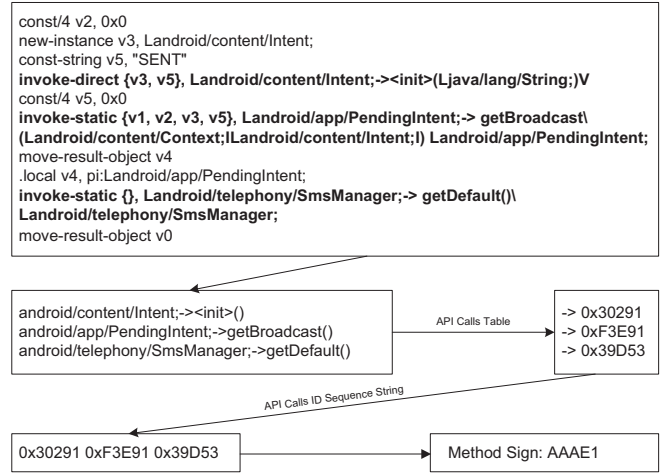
const/4 v2, 0x0
new-instance v3, Landroid/content/Intent;
const-string v5, "SENT"
**invoke-direct {v3, v5}, Landroid/content/Intent;-><init>(Ljava/lang/String;)V**
const/4 v5, 0x0
**invoke-static {v1, v2, v3, v5}, Landroid/app/PendingIntent;-> getBroadcast\ (Landroid/content/Context;ILandroid/content/Intent;I) Landroid/app/PendingIntent;**
move-result-object v4
.local v4, pi:Landroid/app/PendingIntent;
**invoke-static {}, Landroid/telephony/SmsManager;-> getDefault()\ Landroid/telephony/SmsManager;**
move-result-object v0

android/content/Intent;-><init>()
android/app/PendingIntent;->getBroadcast()
android/telephony/SmsManager;->getDefault()

API Calls Table

-> 0x30291
-> 0xF3E91
-> 0x39D53

API Calls ID Sequence String

0x30291 0xF3E91 0x39D53

Method Sign: AAAE1